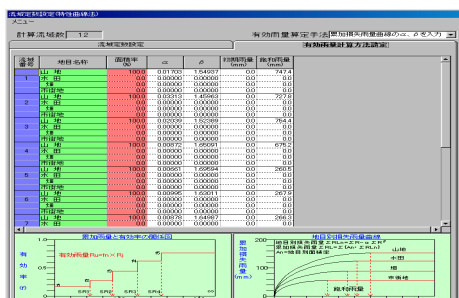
流域定数設定(特性曲線法)
メニュー
計算流域数 12
有効雨量算定手法 累加損失雨量曲線のα、βを入力
流域定数設定
有効雨量計算方法設定

| 流域番号 | 地目名称 | 面積率(%) | α | β | 初期雨量(mm) | 飽和雨量(mm) |
|---|---|---|---|---|---|---|
| 1 | 山地 | 100.0 | 0.01703 | 1.54937 | 0.0 | 747.4 |
| | 水田 | 0.0 | 0.00000 | 0.00000 | 0.0 | 0.0 |
| | 畑 | 0.0 | 0.00000 | 0.00000 | 0.0 | 0.0 |
| | 市街地 | 0.0 | 0.00000 | 0.00000 | 0.0 | 0.0 |
| 2 | 山地 | 100.0 | 0.03313 | 1.45963 | 0.0 | 727.8 |
| | 水田 | 0.0 | 0.00000 | 0.00000 | 0.0 | 0.0 |
| | 畑 | 0.0 | 0.00000 | 0.00000 | 0.0 | 0.0 |
| | 市街地 | 0.0 | 0.00000 | 0.00000 | 0.0 | 0.0 |
| 3 | 山地 | 100.0 | 0.02009 | 1.52389 | 0.0 | 764.4 |
| | 水田 | 0.0 | 0.00000 | 0.00000 | 0.0 | 0.0 |
| | 畑 | 0.0 | 0.00000 | 0.00000 | 0.0 | 0.0 |
| | 市街地 | 0.0 | 0.00000 | 0.00000 | 0.0 | 0.0 |
| 4 | 山地 | 100.0 | 0.00872 | 1.66091 | 0.0 | 675.2 |
| | 水田 | 0.0 | 0.00000 | 0.00000 | 0.0 | 0.0 |
| | 畑 | 0.0 | 0.00000 | 0.00000 | 0.0 | 0.0 |
| | 市街地 | 0.0 | 0.00000 | 0.00000 | 0.0 | 0.0 |
| 5 | 山地 | 100.0 | 0.00661 | 1.69584 | 0.0 | 268.5 |
| | 水田 | 0.0 | 0.00000 | 0.00000 | 0.0 | 0.0 |
| | 畑 | 0.0 | 0.00000 | 0.00000 | 0.0 | 0.0 |
| | 市街地 | 0.0 | 0.00000 | 0.00000 | 0.0 | 0.0 |
| 6 | 山地 | 100.0 | 0.00995 | 1.63011 | 0.0 | 267.9 |
| | 水田 | 0.0 | 0.00000 | 0.00000 | 0.0 | 0.0 |
| | 畑 | 0.0 | 0.00000 | 0.00000 | 0.0 | 0.0 |
| | 市街地 | 0.0 | 0.00000 | 0.00000 | 0.0 | 0.0 |
| 7 | 山地 | 100.0 | 0.00895 | 1.64987 | 0.0 | 266.3 |
| | 水田 | 0.0 | 0.00000 | 0.00000 | 0.0 | 0.0 |

累加雨量と有効率の関係図
有効率
1.0
有効雨量Re=fn × R
SR1 SR2 SR3 SR4

地目別損失雨量曲線
累加損失雨量(mm)
200
100
0
飽和雨量以下 $\Sigma Rl=\Sigma R-\alpha \cdot \Sigma R^{\beta}$
飽和雨量以上 $\Sigma Rl=\Sigma Rl$
$\Delta t$=等雨量単位時間
山地
水田
畑
市街地
飽和雨量